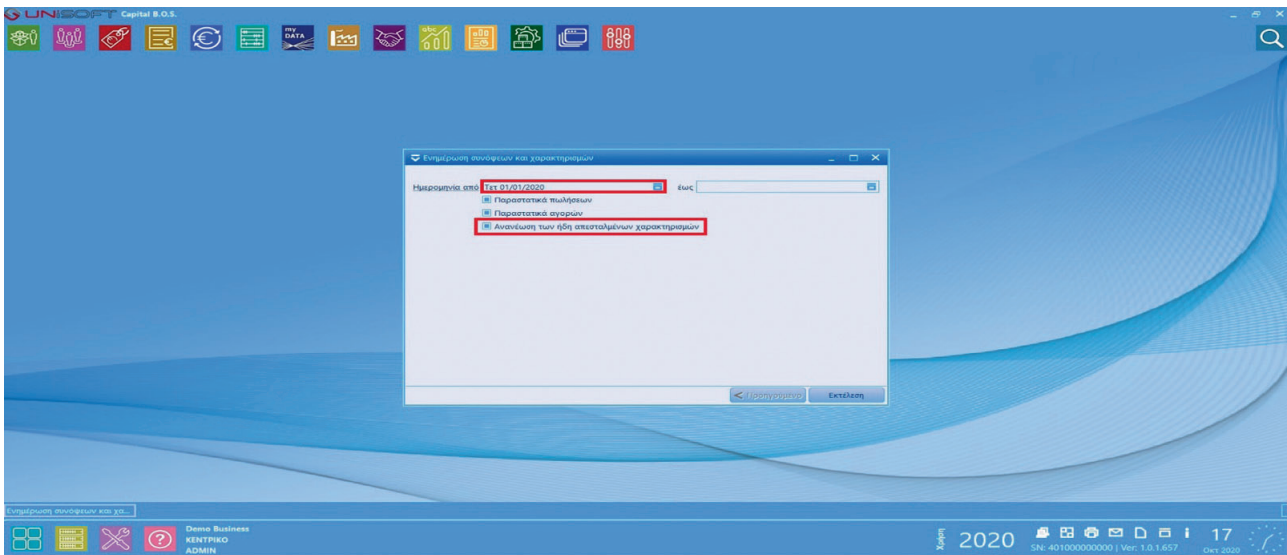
UNISOFT Capital B.O.S.

my DATA

Ενημέρωση συνόψεων και χαρακτηρισμών

Ημερομηνία από Τετ 01/01/2020 έως

Παραστατικά πωλήσεων

Παραστατικά αγορών

Ανανέωση των ήδη απεσταλμένων χαρακτηρισμών

< Προηγούμενο Εκτέλεση

Ενημέρωση συνόψεων και χα...

Demo Business
ΚΕΝΤΡΙΚΟ
ADMIN

Χρήση 2020

SN: 401000000000 | Ver: 1.0.1.657

17
Οκτ 2020